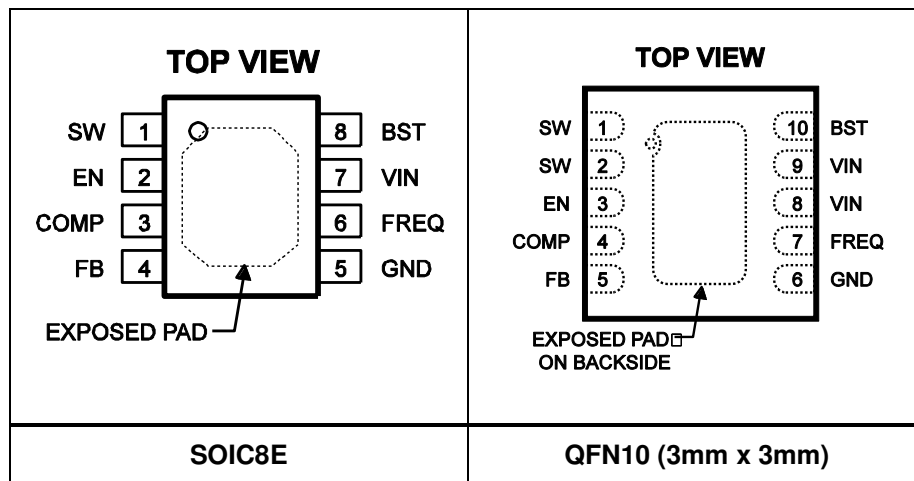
| TOP VIEW<br>SW 1, EN 2, COMP 3, FB 4<br>8 BST, 7 VIN, 6 FREQ, 5 GND<br>EXPOSED PAD | TOP VIEW<br>SW 1, SW 2, EN 3, COMP 4, FB 5<br>10 BST, 9 VIN, 8 VIN, 7 FREQ, 6 GND<br>EXPOSED PAD ON BACKSIDE |
|---|---|
| SOIC8E | QFN10 (3mm x 3mm) |